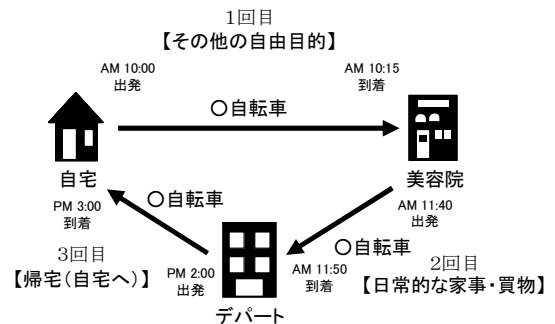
1回目
【その他の自由目的】

AM 10:00
出発

AM 10:15
到着

○自転車

自宅

美容院

PM 3:00
到着

○自転車

AM 11:40
出発

3回目
【帰宅(自宅へ)】

PM 2:00
出発

○自転車

AM 11:50
到着

2回目
【日常的な家事・買物】

デパート